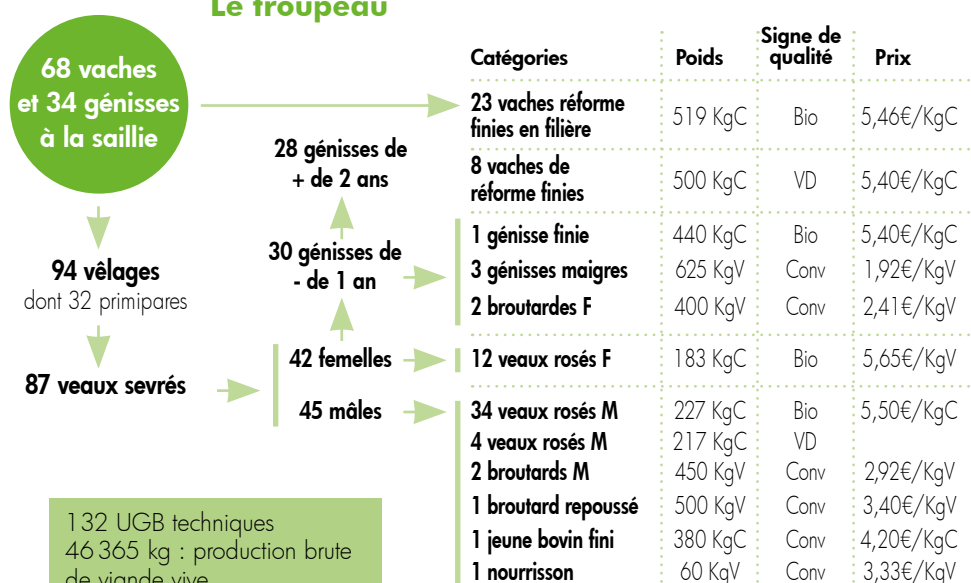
Le troupeau

68 vaches et 34 génisses à la saillie

94 vêlages
dont 32 primipares

87 veaux sevrés

28 génisses de + de 2 ans

30 génisses de - de 1 an

42 femelles

45 mâles

| Catégories | Poids | Signe de qualité | Prix |
|---|---|---|---|
| 23 vaches réforme finies en filière | 519 KgC | Bio | 5,46€/KgC |
| 8 vaches de réforme finies | 500 KgC | VD | 5,40€/KgC |
| 1 génisse finie | 440 KgC | Bio | 5,40€/KgC |
| 3 génisses maigres | 625 KgV | Conv | 1,92€/KgV |
| 2 broutardes F | 400 KgV | Conv | 2,41€/KgV |
| 12 veaux rosés F | 183 KgC | Bio | 5,65€/KgV |
| 34 veaux rosés M | 227 KgC | Bio | 5,50€/KgC |
| 4 veaux rosés M | 217 KgC | VD | |
| 2 broutards M | 450 KgV | Conv | 2,92€/KgV |
| 1 broutard repoussé | 500 KgV | Conv | 3,40€/KgV |
| 1 jeune bovin fini | 380 KgC | Conv | 4,20€/KgC |
| 1 nourrisson | 60 KgV | Conv | 3,33€/KgV |

132 UGB techniques
46 365 kg : production brute de viande vive